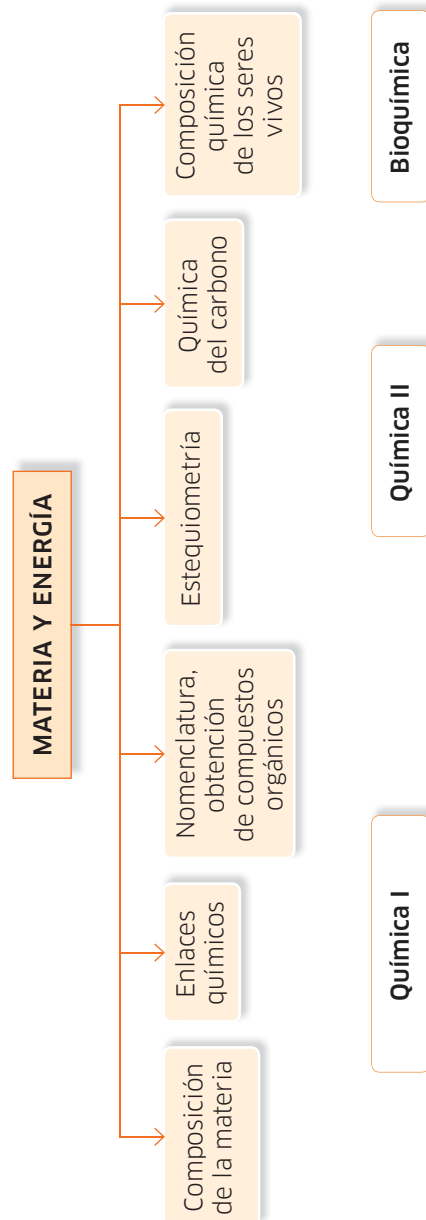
MATERIA Y ENERGÍA

Composición de la materia

Enlaces químicos

Nomenclatura, obtención de compuestos orgánicos

Estequiometría

Química del carbono

Composición química de los seres vivos

Química I

Química II

Bioquímica